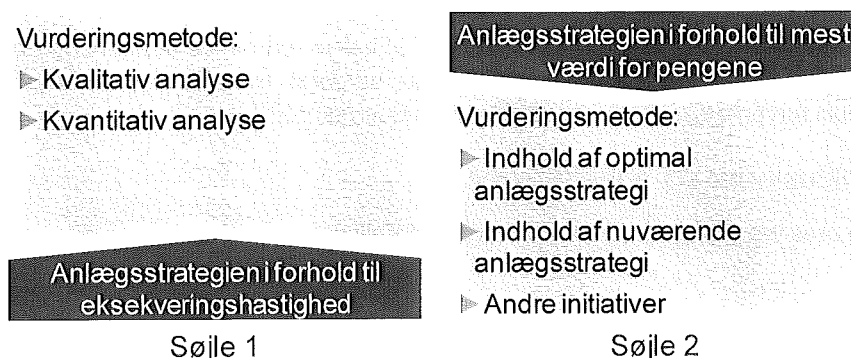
Vurderingsmetode:

Kvalitativ analyse

Kvantitativ analyse

Anlægsstrategien i forhold til eksekveringshastighed

Søjle 1

Anlægsstrategien i forhold til mest værdi for pengene

Vurderingsmetode:

Indhold af optimal anlægsstrategi

Indhold af nuværende anlægsstrategi

Andre initiativer

Søjle 2